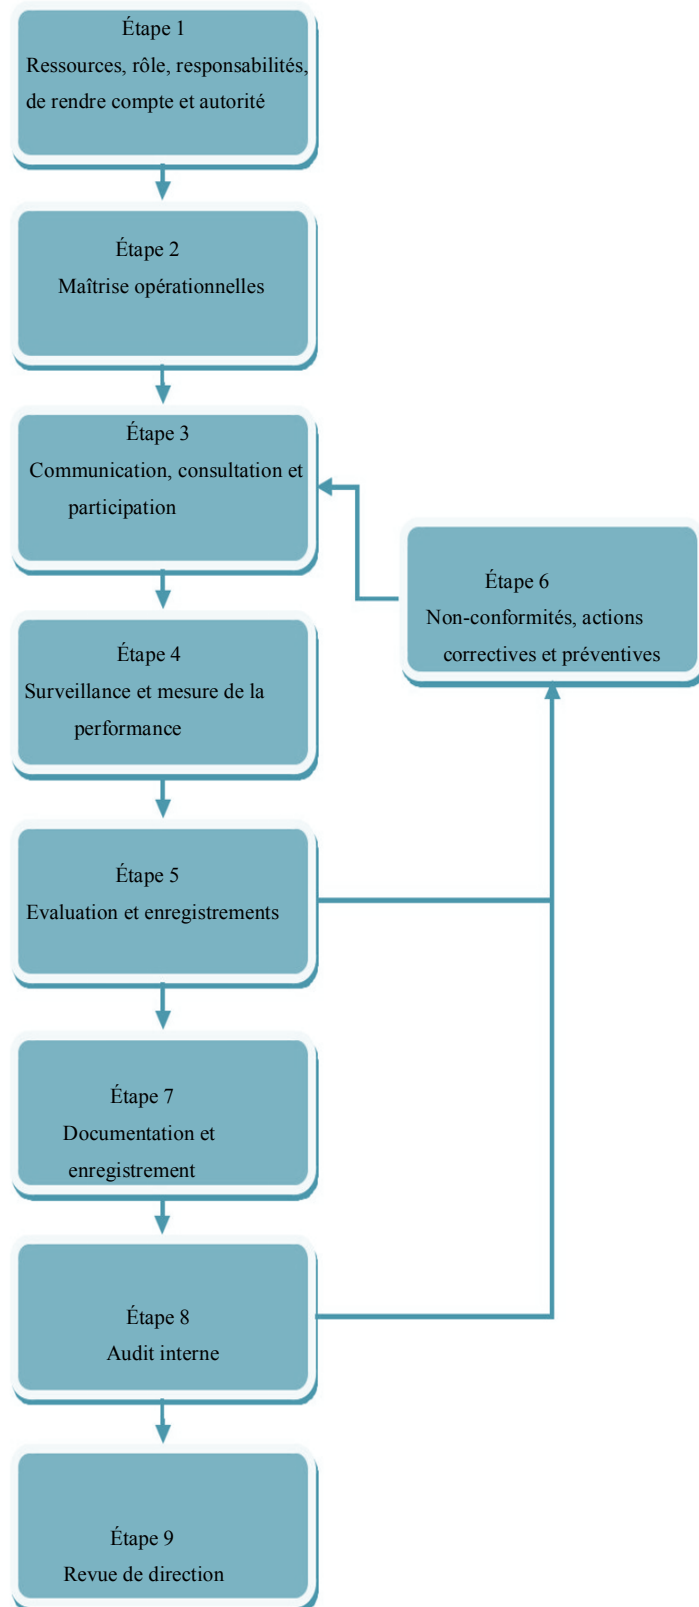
Étape 1
Ressources, rôle, responsabilités, de rendre compte et autorité

Étape 2
Maîtrise opérationnelles

Étape 3
Communication, consultation et participation

Étape 6
Non-conformités, actions correctives et préventives

Étape 4
Surveillance et mesure de la performance

Étape 5
Evaluation et enregistrements

Étape 7
Documentation et enregistrement

Étape 8
Audit interne

Étape 9
Revue de direction